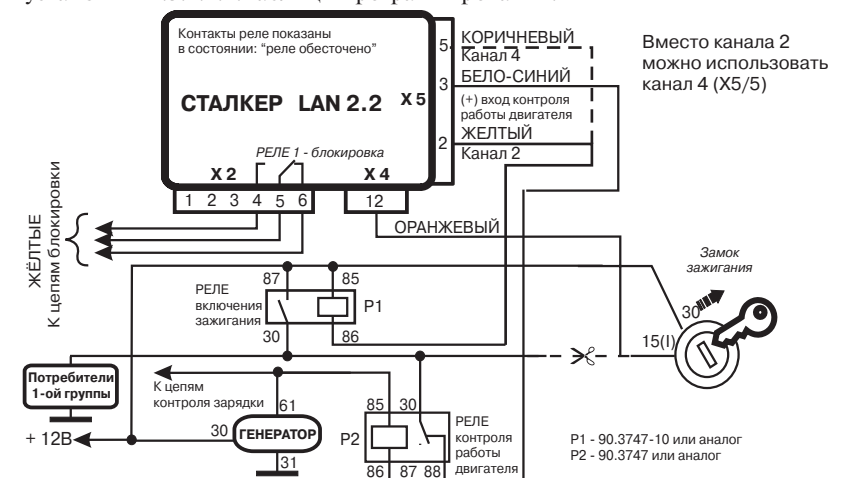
Контакты реле показаны в состоянии: "реле обесточено"

СТАЛКЕР LAN 2.2

X5

5

КОРИЧНЕВЫЙ

Канал 4

3

БЕЛО-СИНИЙ

(+) вход контроля работы двигателя

2

ЖЕЛТЫЙ

Канал 2

Вместо канала 2 можно использовать канал 4 (X5/5)

РЕЛЕ 1 - блокировка

X2

1 2 3 4 5 6

X4

12

ОРАНЖЕВЫЙ

ЖЁЛТЫЕ

К цепям блокировки

Замок зажигания

87

85

РЕЛЕ включения зажигания

P1

30

86

30

15(I)

Потребители 1-ой группы

К цепям контроля зарядки

61

85

30

РЕЛЕ контроля работы двигателя

+ 12B

30

ГЕНЕРАТОР

31

P2

86

87

88

P1 - 90.3747-10 или аналог

P2 - 90.3747 или аналог